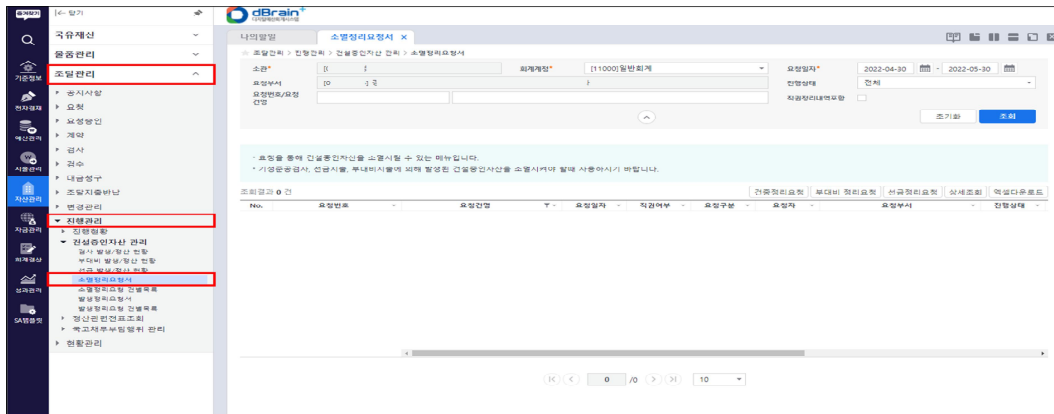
즐겨찾기 |<- 닫기

국유재산
물품관리
조달관리
공시사항
요청
요청승인
계약
검사
검수
내용청구
조달지출반납
변경관리
진행관리
진행현황
건설중인자산 관리
검사 발생/정산 현황
부대비 발생/정산 현황
선급 발생/정산 현황
소멸정리요청서
소멸정리요청 건별목록
발생정리요청서
발생정리요청 건별목록
정산관련전표조회
국고채무부담행위 관리
현황관리

기준정보
전자결재
예산관리
사업관리
자산관리
자금관리
회계결산
성과관리
SA행정

dBrain+

나의할일 | 소멸정리요청서 ×

조달관리 > 진행관리 > 건설중인자산 관리 > 소멸정리요청서

소관* | 회계계정* | [11000]일반회계 | 요청일자* | 2022-04-30 ~ 2022-05-30
요청부서 | 진행상태 | 전체
요청번호/요청건명 | 직권정리내역포함

조기화 | 조회

* 요청을 통해 건설중인자산을 소멸시킬 수 있는 화면입니다.
* 기성준공검사, 선급시불, 부대비시불에 의해 발생된 건설중인자산을 소멸시키며 할때 사용하시기 바랍니다.

조회결과 0 건 | 건중정리요청 | 부대비 정리요청 | 선급정리요청 | 상세조회 | 엑셀다운로드

| No. | 요청번호 | 요청건명 | 요청일자 | 직권여부 | 요청구분 | 요청자 | 요청부서 | 진행상태 |
|---|---|---|---|---|---|---|---|---|

0 /0 | 10